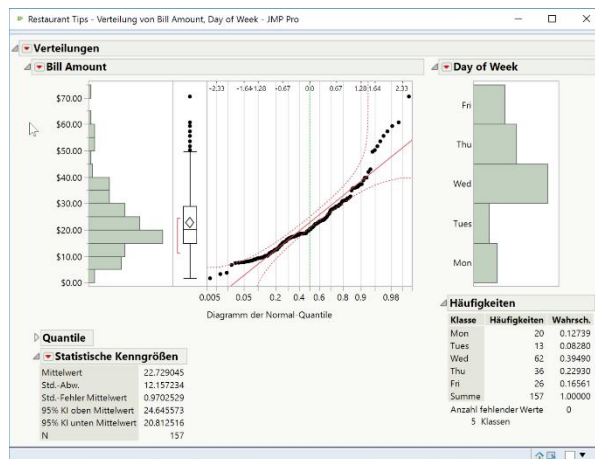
Restaurant Tips - Verteilung von Bill Amount, Day of Week - JMP Pro

Verteilungen

Bill Amount

$70.00
$60.00
$50.00
$40.00
$30.00
$20.00
$10.00
$0.00

-2.33 -1.64 -1.28 -0.67 0.0 0.67 1.28 1.64 2.33

0.005 0.05 0.2 0.5 0.8 0.9 0.98

Diagramm der Normal-Quantile

Day of Week

Fri
Thu
Wed
Tues
Mon

Quantile

Statistische Kenngrößen

| | |
|---|---|
| Mittelwert | 22.729045 |
| Std.-Abw. | 12.157234 |
| Std.-Fehler Mittelwert | 0.9702529 |
| 95% KI oben Mittelwert | 24.645573 |
| 95% KI unten Mittelwert | 20.812516 |
| N | 157 |

Häufigkeiten

| Klasse | Häufigkeiten | Wahrsch. |
|---|---|---|
| Mon | 20 | 0.12739 |
| Tues | 13 | 0.08280 |
| Wed | 62 | 0.39490 |
| Thu | 36 | 0.22930 |
| Fri | 26 | 0.16561 |
| Summe | 157 | 1.00000 |

Anzahl fehlender Werte 0
5 Klassen